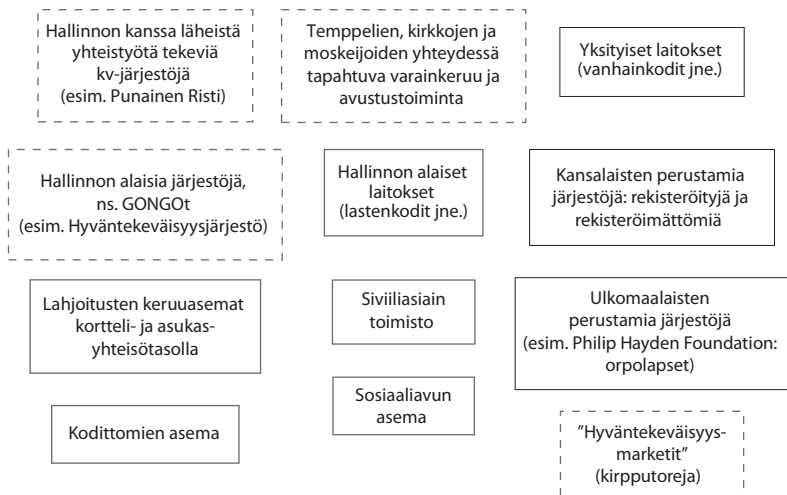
Hallinnon kanssa läheistä yhteistyötä tekeviä kv-järjestöjä (esim. Punainen Risti)

Temppelien, kirkkojen ja moskeijoiden yhteydessä tapahtuva varainkeruu ja avustustoiminta

Yksityiset laitokset (vanhainkodit jne.)

Hallinnon alaisia järjestöjä, ns. GONGOt (esim. Hyväntekeväisyysjärjestö)

Hallinnon alaiset laitokset (lastenkodit jne.)

Kansalaisten perustamia järjestöjä: rekisteröityjä ja rekisteröimättömiä

Lahjoitusten keruuasemat kortteli- ja asukas-yhteisötasolla

Siviiliasiain toimisto

Ulkomaalaisten perustamia järjestöjä (esim. Philip Hayden Foundation: orpolapset)

Sosiaaliavun asema

Kodittomien asema

”Hyväntekeväisyys-marketit” (kirpputoreja)